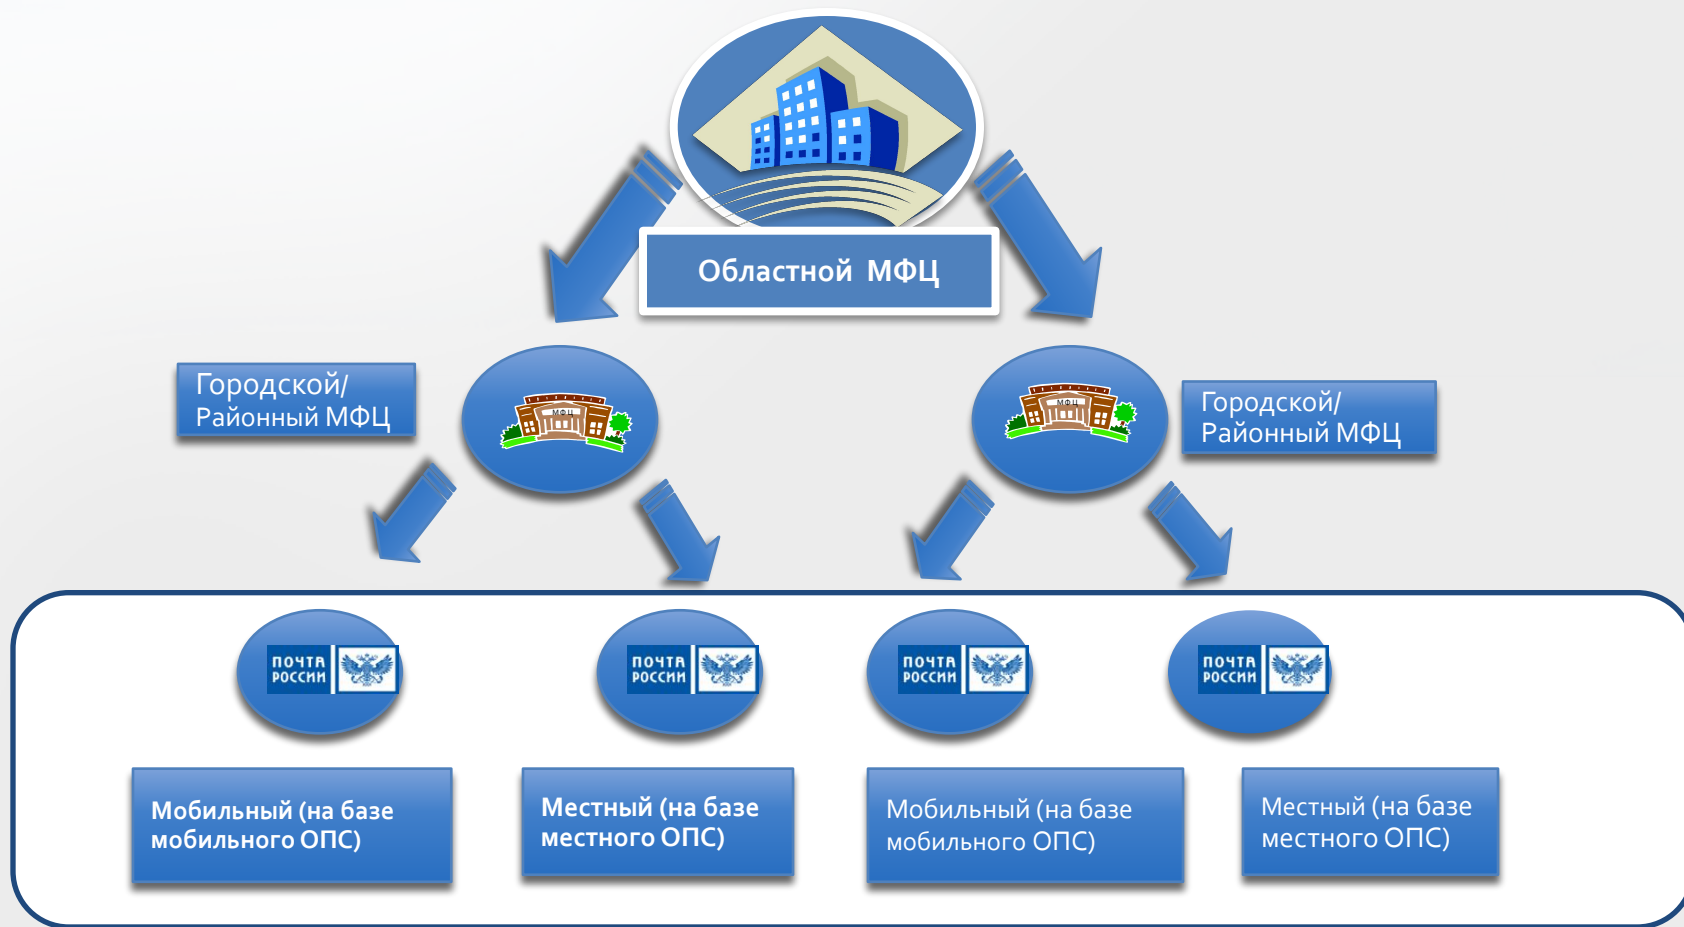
Областной МФЦ

Городской/ Районный МФЦ

МФЦ

МФЦ

Городской/ Районный МФЦ

ПОЧТА РОССИИ

ПОЧТА РОССИИ

ПОЧТА РОССИИ

ПОЧТА РОССИИ

Мобильный (на базе мобильного ОПС)

Местный (на базе местного ОПС)

Мобильный (на базе мобильного ОПС)

Местный (на базе местного ОПС)